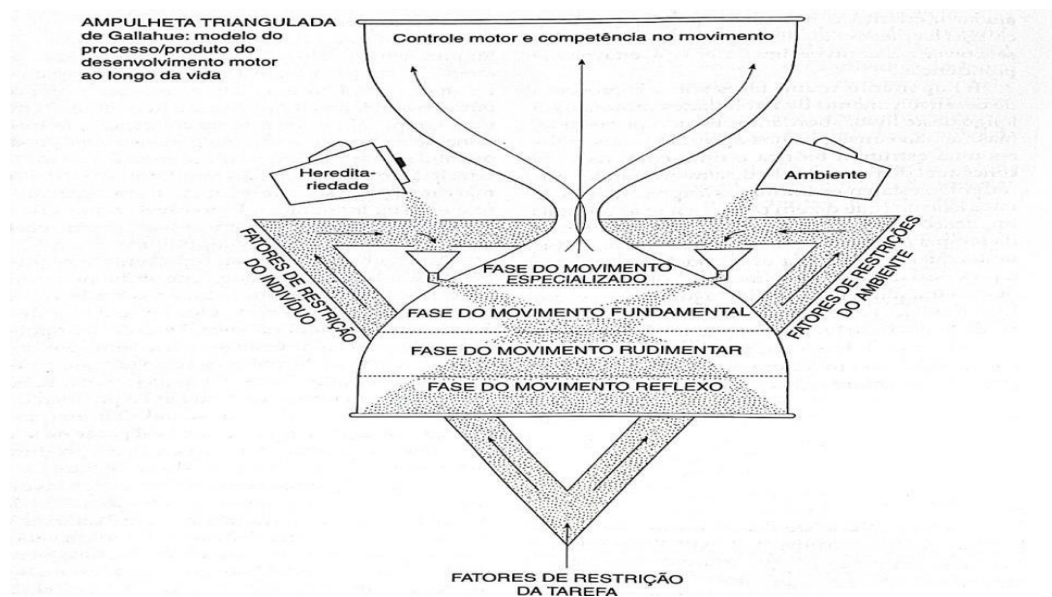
AMPULHETA TRIANGULADA de Gallahue: modelo do processo/produto do desenvolvimento motor ao longo da vida

Controle motor e competência no movimento

Hereditariedade

Ambiente

FATORES DE RESTRIÇÃO DO INDIVÍDUO

FATORES DE RESTRIÇÕES DO AMBIENTE

FASE DO MOVIMENTO ESPECIALIZADO

FASE DO MOVIMENTO FUNDAMENTAL

FASE DO MOVIMENTO RUDIMENTAR

FASE DO MOVIMENTO REFLEXO

FATORES DE RESTRIÇÃO DA TAREFA